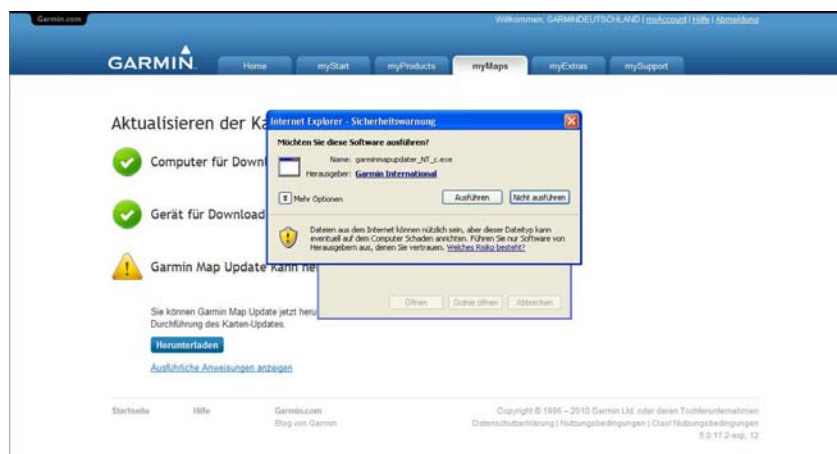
Garmin.com

Willkommen, GARMINDEUTSCHLAND | myAccount | Hilfe | Abmeldung

GARMIN.

Home | myStart | myProducts | myMaps | myExtras | mySupport

Aktualisieren der Ka

Computer für Down

Gerät für Download

Garmin Map Update kann he

Sie können Garmin Map Update jetzt heru Durchführung des Karten-Updates.

Herunterladen

Ausführliche Anweisungen anzeigen

Internet Explorer - Sicherheitswarnung

Möchten Sie diese Software ausführen?

Name: garminmapupdater_NT_c.exe

Herausgeber: Garmin International

Mehr Optionen

Ausführen

Nicht ausführen

Dateien aus dem Internet können nützlich sein, aber dieser Dateityp kann eventuell auf dem Computer Schaden anrichten. Führen Sie nur Software von Herausgebern aus, denen Sie vertrauen. Welches Risiko besteht?

Öffnen | Ordner öffnen | Abbrechen

Startseite | Hilfe | Garmin.com | Blog von Garmin

Copyright © 1996 – 2010 Garmin Ltd. oder deren Tochterunternehmen

Datenschutzerklärung | Nutzungsbedingungen | Cisol Nutzungsbedingungen

5.0.17.2-esp, 12